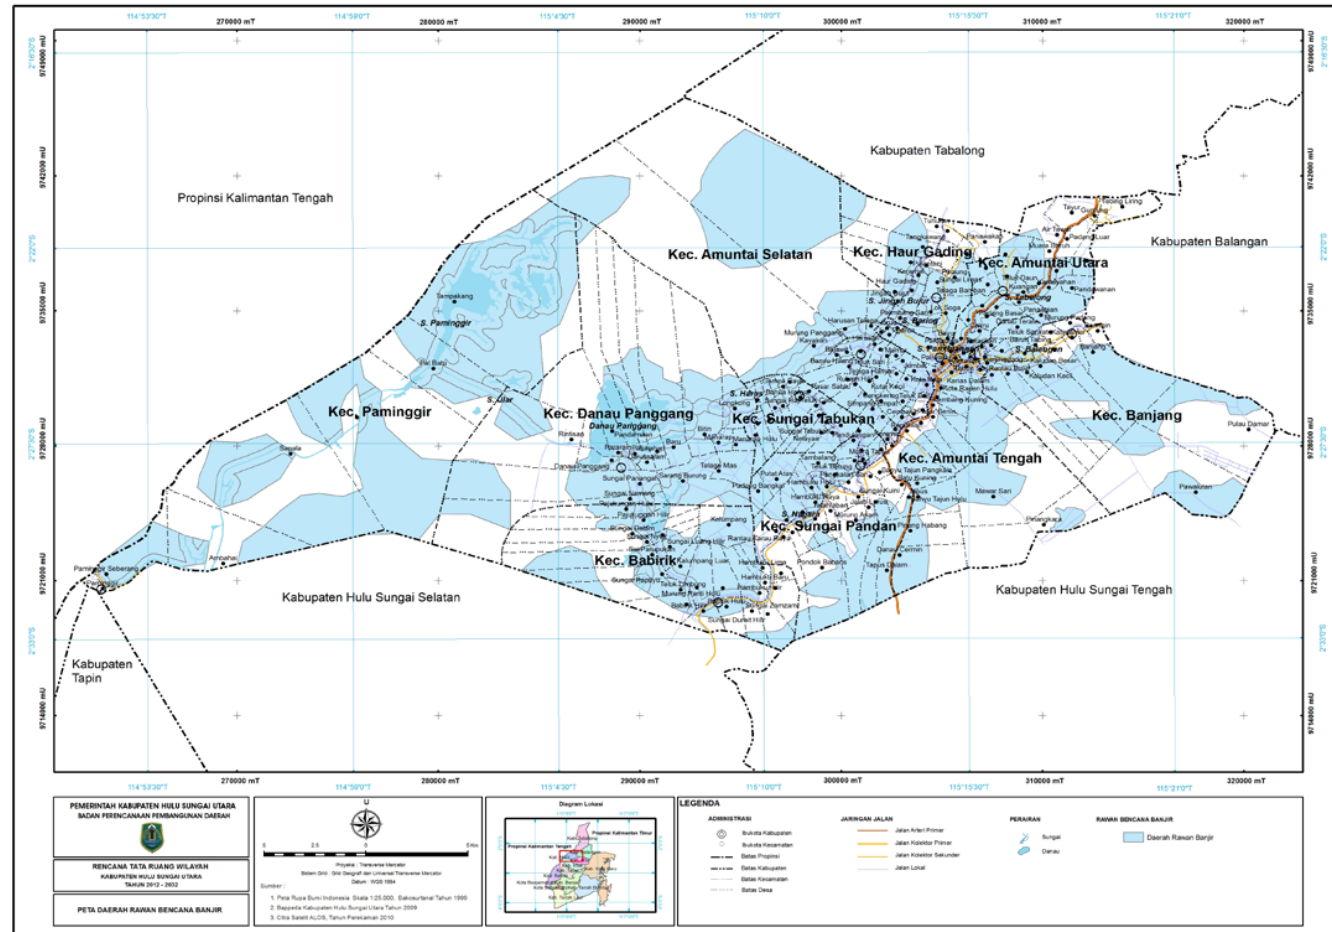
114°53'30"T 270000 mT 114°59'0"T 280000 mT 115°4'30"T 290000 mT 115°10'0"T 300000 mT 115°15'30"T 310000 mT 115°21'0"T 320000 mT

2°16'30"S 9749000 mU 9742000 mU 2°22'0"S 9735000 mU 2°27'30"S 9728000 mU 9721000 mU 2°33'0"S 9714000 mU

Kabupaten Tabalong

Propinsi Kalimantan Tengah

Kec. Amuntai Selatan

Kec. Haur Gading

Kec. Amuntai Utara

Kabupaten Balangan

S. Paminggir

Kec. Paminggir

Kec. Danau Panggang

Kec. Sungai Tabukan

Kec. Banjang

Kec. Amuntai Tengah

Kec. Sungai Pandan

Kec. Babirik

Kabupaten Hulu Sungai Selatan

Kabupaten Hulu Sungai Tengah

Kabupaten Tapin

114°53'30"T 270000 mT 114°59'0"T 280000 mT 115°4'30"T 290000 mT 115°10'0"T 300000 mT 115°15'30"T 310000 mT 115°21'0"T 320000 mT

PEMERINTAH KABUPATEN HULU SUNGAI UTARA
BADAN PERENCANAAN PEMBANGUNAN DAERAH

RENCANA TATA RUANG WILAYAH
KABUPATEN HULU SUNGAI UTARA
TAHUN 2012 - 2032

PETA DAERAH RAWAN BENCANA BANJIR

U

0 2.5 5 Km

Proyeksi : Transverse Mercator
Sistem Grid : Grid Geografi dan Universal Transverse Mercator
Datum : WGS 1984

Sumber :
1. Peta Rupa Bumi Indonesia Skala 1:25.000, Bakosurtanal Tahun 1999
2. Bappeda Kabupaten Hulu Sungai Utara Tahun 2009
3. Citra Satelit ALOS, Tahun Perekaman 2010

Diagram Lokasi

Propinsi Kalimantan Timur
Propinsi Kalimantan Tengah

LEGENDA

ADMINISTRASI
Ibukota Kabupaten
Ibukota Kecamatan
Batas Propinsi
Batas Kabupaten
Batas Kecamatan
Batas Desa

JARINGAN JALAN
Jalan Arteri Primer
Jalan Kolektor Primer
Jalan Kolektor Sekunder
Jalan Lokal

PERAIRAN
Sungai
Danau

RAWAN BENCANA BANJIR
Daerah Rawan Banjir